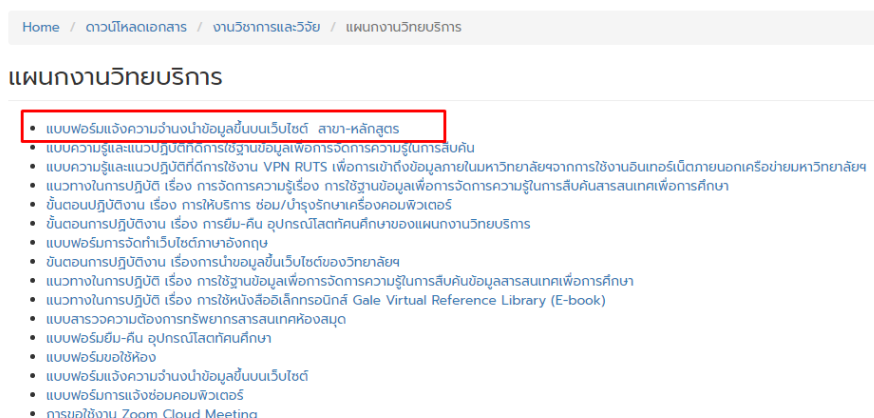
Home / ดาวน์โหลดเอกสาร / งานวิชาการและวิจัย / แผนกงานวิทยบริการ

แผนกงานวิทยบริการ

- แบบฟอร์มแจ้งความจำนงนำข้อมูลขึ้นบนเว็บไซต์ สาขา-หลักสูตร
- แบบความรู้และแนวปฏิบัติที่ดีการใช้ฐานข้อมูลเพื่อการจัดการความรู้ในการสืบค้น
- แบบความรู้และแนวปฏิบัติที่ดีการใช้งาน VPN RUTS เพื่อการเข้าถึงข้อมูลภายในมหาวิทยาลัยฯจากการใช้งานอินเทอร์เน็ตภายนอกเครือข่ายมหาวิทยาลัยฯ
- แนวทางในการปฏิบัติ เรื่อง การจัดการความรู้เรื่อง การใช้ฐานข้อมูลเพื่อการจัดการความรู้ในการสืบค้นสารสนเทศเพื่อการศึกษา
- ขั้นตอนปฏิบัติงาน เรื่อง การให้บริการ ซ่อม/บำรุงรักษาเครื่องคอมพิวเตอร์
- ขั้นตอนการปฏิบัติงาน เรื่อง การยืม-คืน อุปกรณ์โสตทัศนศึกษาของแผนกงานวิทยบริการ
- แบบฟอร์มการจัดทำเว็บไซต์ภาษาอังกฤษ
- ขั้นตอนการปฏิบัติงาน เรื่องการนำขอมูลขึ้นเว็บไซต์ของวิทยาลัยฯ
- แนวทางในการปฏิบัติ เรื่อง การใช้ฐานข้อมูลเพื่อการจัดการความรู้ในการสืบค้นข้อมูลสารสนเทศเพื่อการศึกษา
- แนวทางในการปฏิบัติ เรื่อง การใช้หนังสืออิเล็กทรอนิกส์ Gale Virtual Reference Library (E-book)
- แบบสำรวจความต้องการทรัพยากรสารสนเทศห้องสมุด
- แบบฟอร์มยืม-คืน อุปกรณ์โสตทัศนศึกษา
- แบบฟอร์มขอใช้ห้อง
- แบบฟอร์มแจ้งความจำนงนำข้อมูลขึ้นบนเว็บไซต์
- แบบฟอร์มการแจ้งซ่อมคอมพิวเตอร์
- การขอใช้งาน Zoom Cloud Meeting